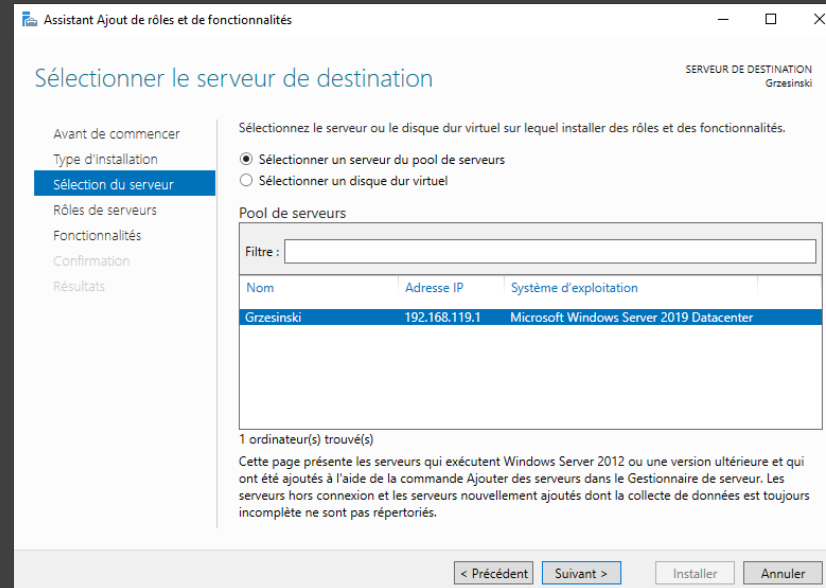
Assistant Ajout de rôles et de fonctionnalités

Sélectionner le serveur de destination

SERVEUR DE DESTINATION
Grzesinski

Avant de commencer
Type d'installation
Sélection du serveur
Rôles de serveurs
Fonctionnalités
Confirmation
Résultats

Sélectionnez le serveur ou le disque dur virtuel sur lequel installer des rôles et des fonctionnalités.

Sélectionner un serveur du pool de serveurs
Sélectionner un disque dur virtuel

Pool de serveurs

Filtre :

| Nom | Adresse IP | Système d'exploitation |
|---|---|---|
| Grzesinski | 192.168.119.1 | Microsoft Windows Server 2019 Datacenter |

1 ordinateur(s) trouvé(s)

Cette page présente les serveurs qui exécutent Windows Server 2012 ou une version ultérieure et qui ont été ajoutés à l'aide de la commande Ajouter des serveurs dans le Gestionnaire de serveur. Les serveurs hors connexion et les serveurs nouvellement ajoutés dont la collecte de données est toujours incomplète ne sont pas répertoriés.

< Précédent   Suivant >   Installer   Annuler